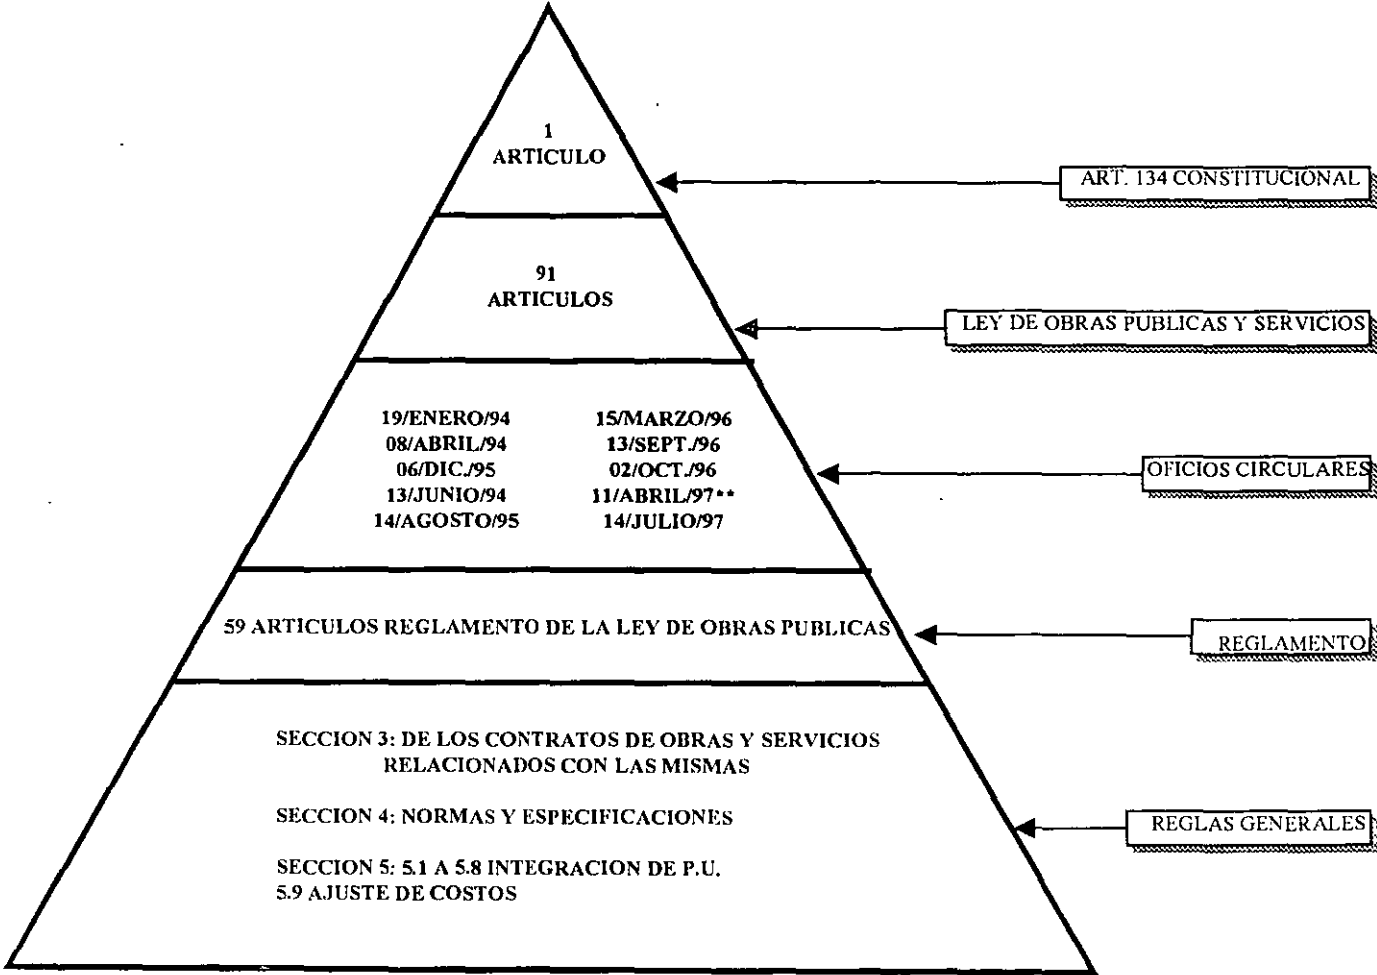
1
ARTICULO

ART. 134 CONSTITUCIONAL

91
ARTICULOS

LEY DE OBRAS PUBLICAS Y SERVICIOS

19/ENERO/94
08/ABRIL/94
06/DIC./95
13/JUNIO/94
14/AGOSTO/95

15/MARZO/96
13/SEPT./96
02/OCT./96
11/ABRIL/97**
14/JULIO/97

OFICIOS CIRCULARES

59 ARTICULOS REGLAMENTO DE LA LEY DE OBRAS PUBLICAS

REGLAMENTO

SECCION 3: DE LOS CONTRATOS DE OBRAS Y SERVICIOS RELACIONADOS CON LAS MISMAS

SECCION 4: NORMAS Y ESPECIFICACIONES

SECCION 5: 5.1 A 5.8 INTEGRACION DE P.U.
5.9 AJUSTE DE COSTOS

REGLAS GENERALES